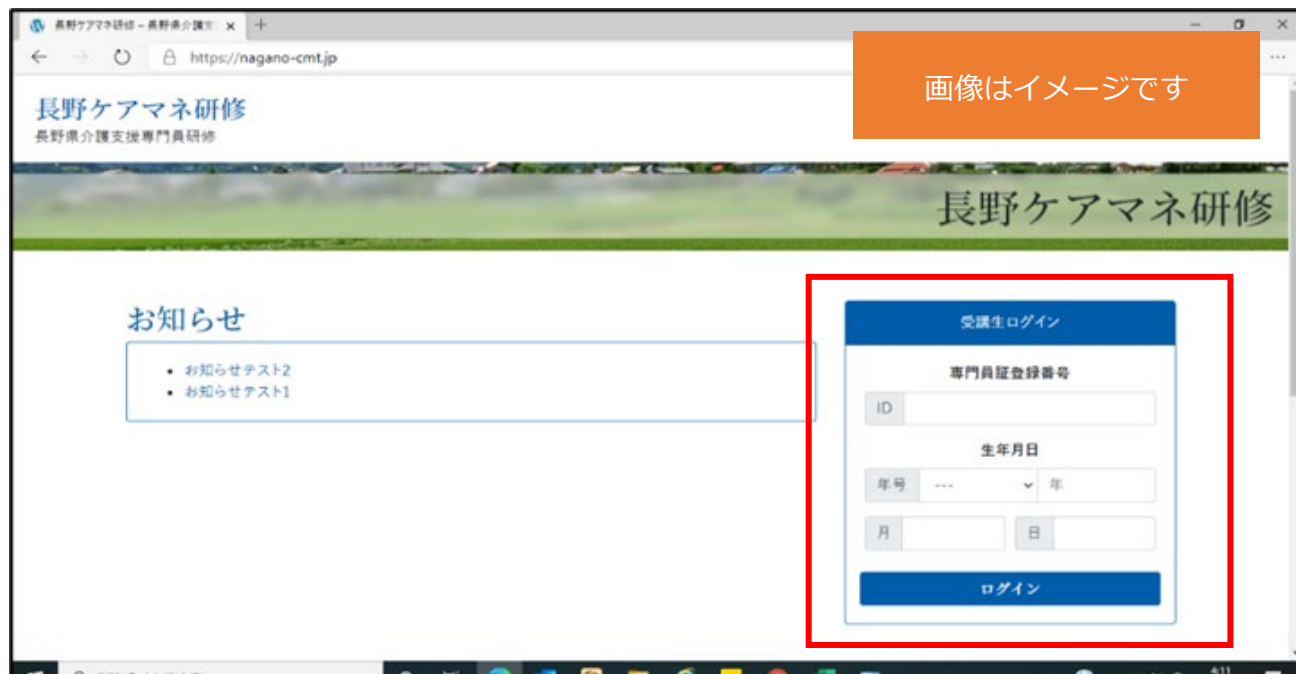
長野ケアマネ研修 – 長野県介護支 ×  +

https://nagano-cmt.jp

画像はイメージです

長野ケアマネ研修
長野県介護支援専門員研修

長野ケアマネ研修

お知らせ

- お知らせテスト2
- お知らせテスト1

受講生ログイン

専門員証登録番号

ID

生年月日

年号 ---  年

月  日

ログイン